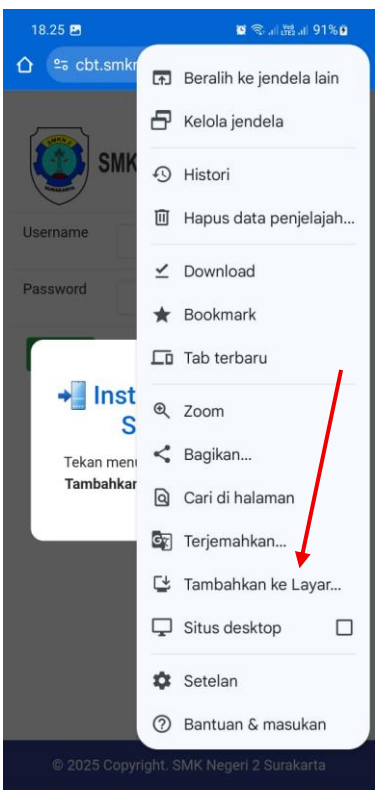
18.25

91%

cbt.smkn

SMK

SMKN 2 SURAKARTA

Username

Password

Inst
S

Tekan menu
Tambahkan

Beralih ke jendela lain

Kelola jendela

Histori

Hapus data penjelajah...

Download

Bookmark

Tab terbaru

Zoom

Bagikan...

Cari di halaman

Terjemahkan...

Tambahkan ke Layar...

Situs desktop

Setelan

Bantuan & masukan

© 2025 Copyright. SMK Negeri 2 Surakarta